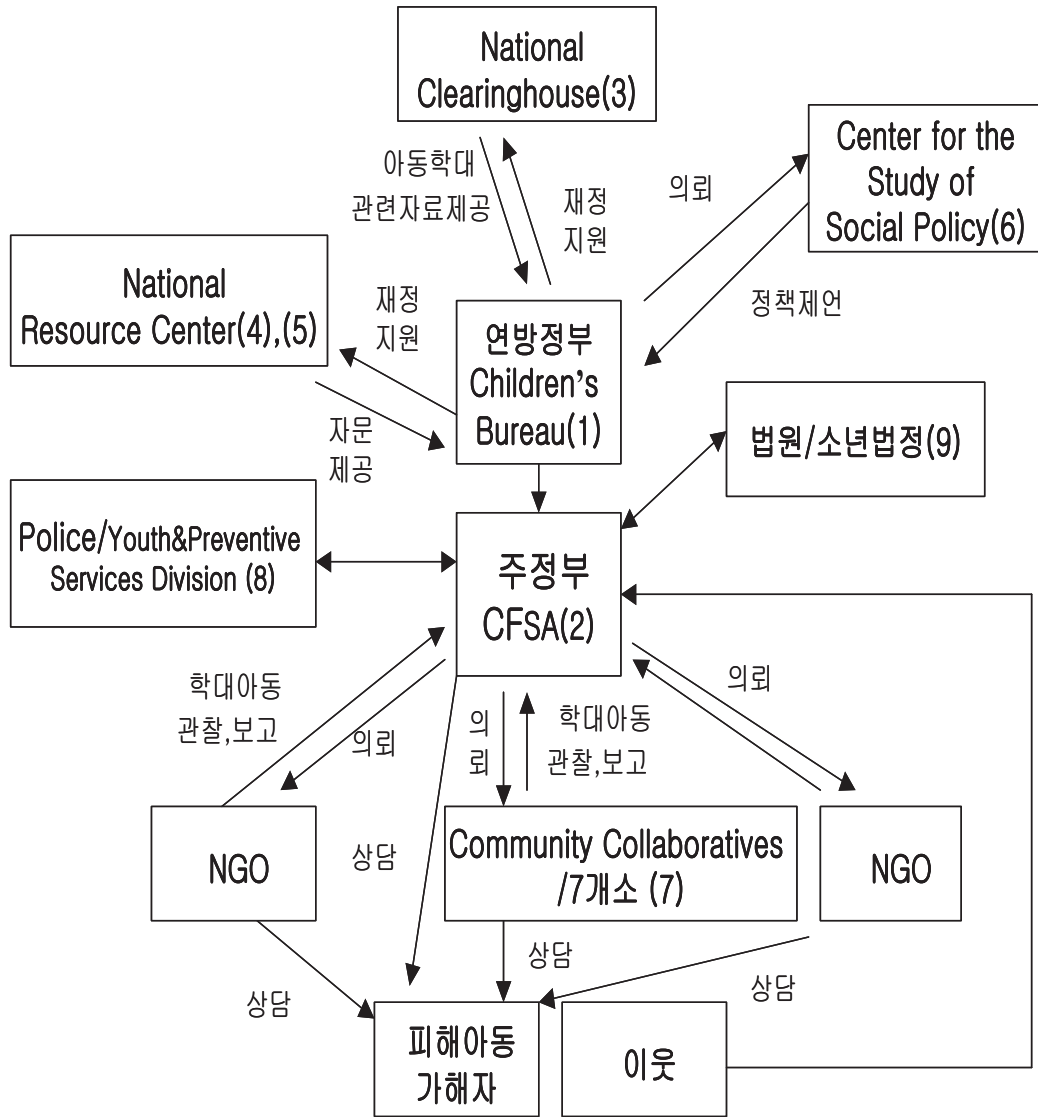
National Clearinghouse(3)

아동학대 관련자료제공

재정 지원

의뢰

Center for the Study of Social Policy(6)

National Resource Center(4),(5)

재정 지원

연방정부 Children's Bureau(1)

정책제언

자문 제공

법원/소년법정(9)

Police/Youth&Preventive Services Division (8)

주정부 CFSA(2)

학대아동 관찰,보고

의뢰

의뢰

의뢰

학대아동 관찰,보고

NGO

상담

Community Collaboratives /7개소 (7)

NGO

상담

상담

상담

피해아동 가해자

이웃